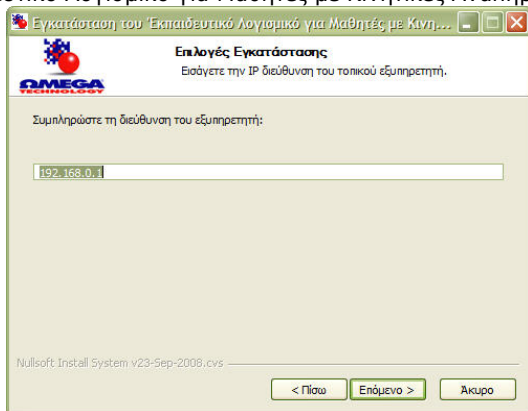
Εγκατάσταση του 'Εκπαιδευτικό Λογισμικό για Μαθητές με Κινη...

Επιλογές Εγκατάστασης
Εισάγετε την IP διεύθυνση του τοπικού εξυπηρετητή.

OMEGA TECHNOLOGY

Συμπληρώστε τη διεύθυνση του εξυπηρετητή:

192.168.0.1

Nullsoft Install System v23-Sep-2008.cvs

< Πίσω
Επόμενο >
Άκυρο